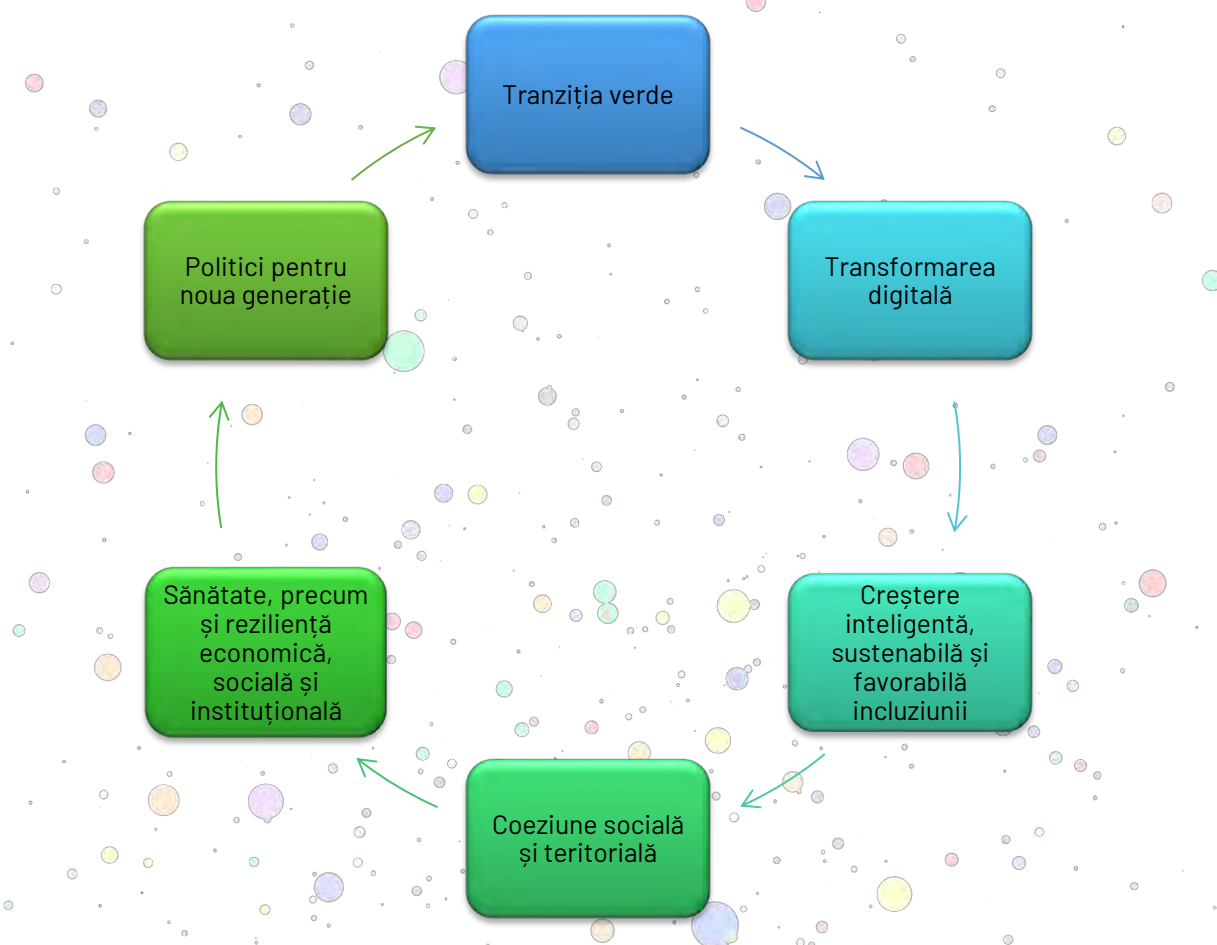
Tranziția verde

Transformarea digitală

Creștere inteligentă, sustenabilă și favorabilă incluziunii

Coeziune socială și teritorială

Sănătate, precum și reziliență economică, socială și instituțională

Politici pentru noua generație